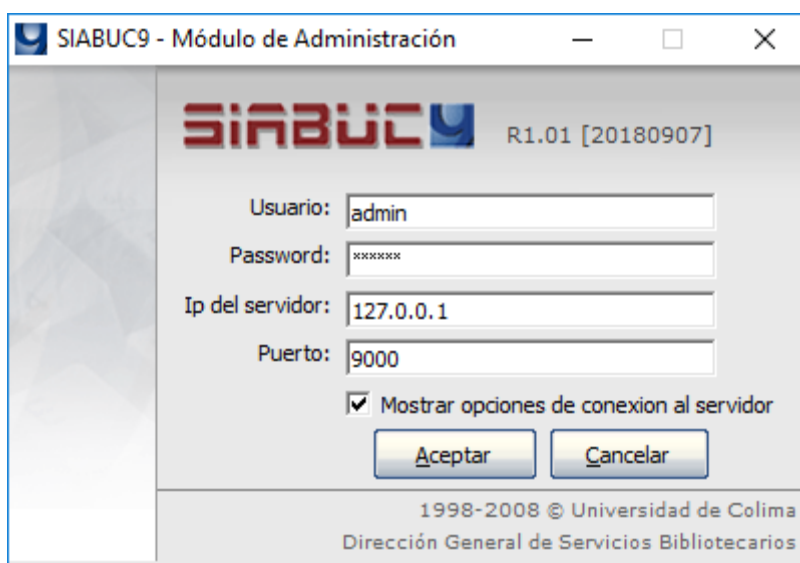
SIABUC9 - Módulo de Administración

SIABUC9

R1.01 [20180907]

Usuario: admin

Password: ******

Ip del servidor: 127.0.0.1

Puerto: 9000

Mostrar opciones de conexion al servidor

Aceptar

Cancelar

1998-2008 © Universidad de Colima

Dirección General de Servicios Bibliotecarios